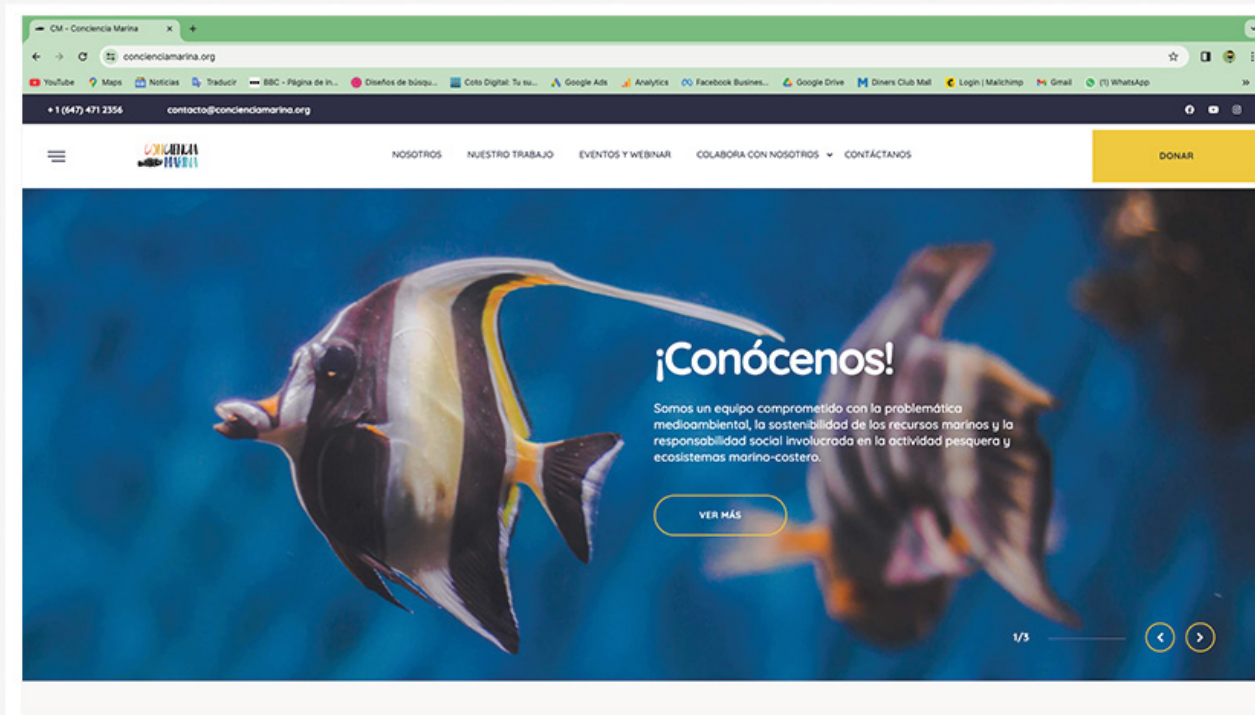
CM - Conciencia Marina ×

concienciamarina.org

YouTube Maps Noticias Traducir BBC - Página de in... Diseños de búsqu... Coto Digital: Tu su... Google Ads Analytics Facebook Busines... Google Drive Diners Club Mall Login | Mailchimp Gmail (1) WhatsApp

+1 (647) 471 2356 contacto@concienciamarina.org

CONCIENCIA MARINA

NOSOTROS NUESTRO TRABAJO EVENTOS Y WEBINAR COLABORA CON NOSOTROS CONTÁCTANOS

DONAR

¡Conócenos!

Somos un equipo comprometido con la problemática medioambiental, la sostenibilidad de los recursos marinos y la responsabilidad social involucrada en la actividad pesquera y ecosistemas marino-costero.

VER MÁS

1/3